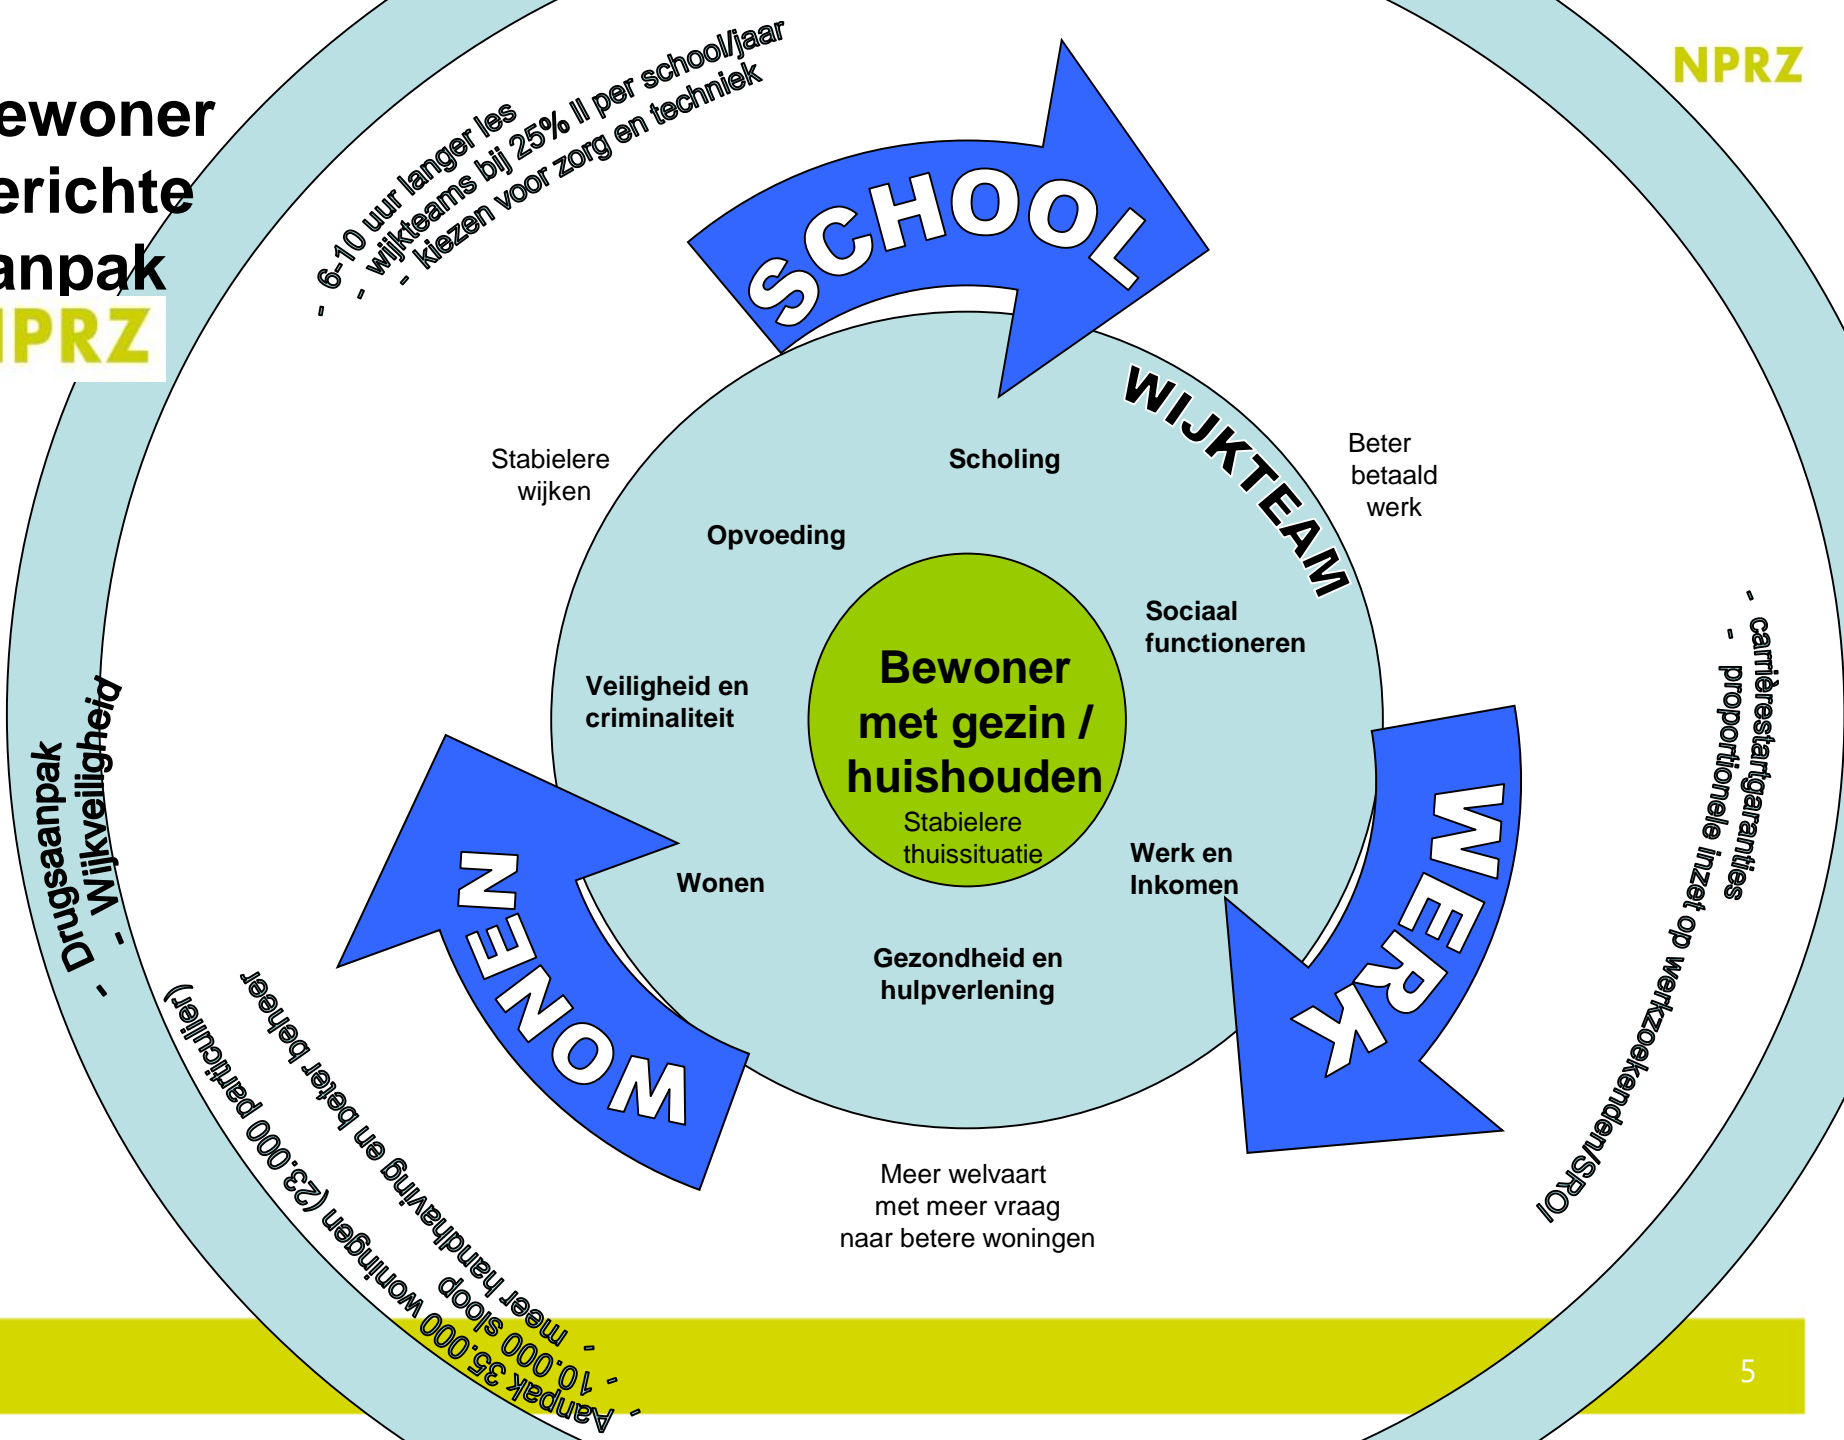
ewoner
erichte
anpak
PRZ

NPRZ

- 6-10 uur langer les
- wijkteams bij 25% ll per school/jaar
- kiezen voor zorg en techniek

SCHOOL

WIJKTEAM

Stabielere wijken

Scholing

Beter betaald werk

Opvoeding

Sociaal functioneren

Veiligheid en criminaliteit

Bewoner met gezin / huishouden
Stabielere thuissituatie

Wonen

Werk en Inkomen

Gezondheid en hulpverlening

WONEN

WERK

- carrièrestartgaranties
- proportionele inzet op werkzoekenden/SROI

- Drugsaanpak
- Wijkveiligheid

- meer handhaving en beter beheer
- 10.000 sloop
- Aanpak 35.000 woningen (23.000 particulier)

Meer welvaart met meer vraag naar betere woningen

5